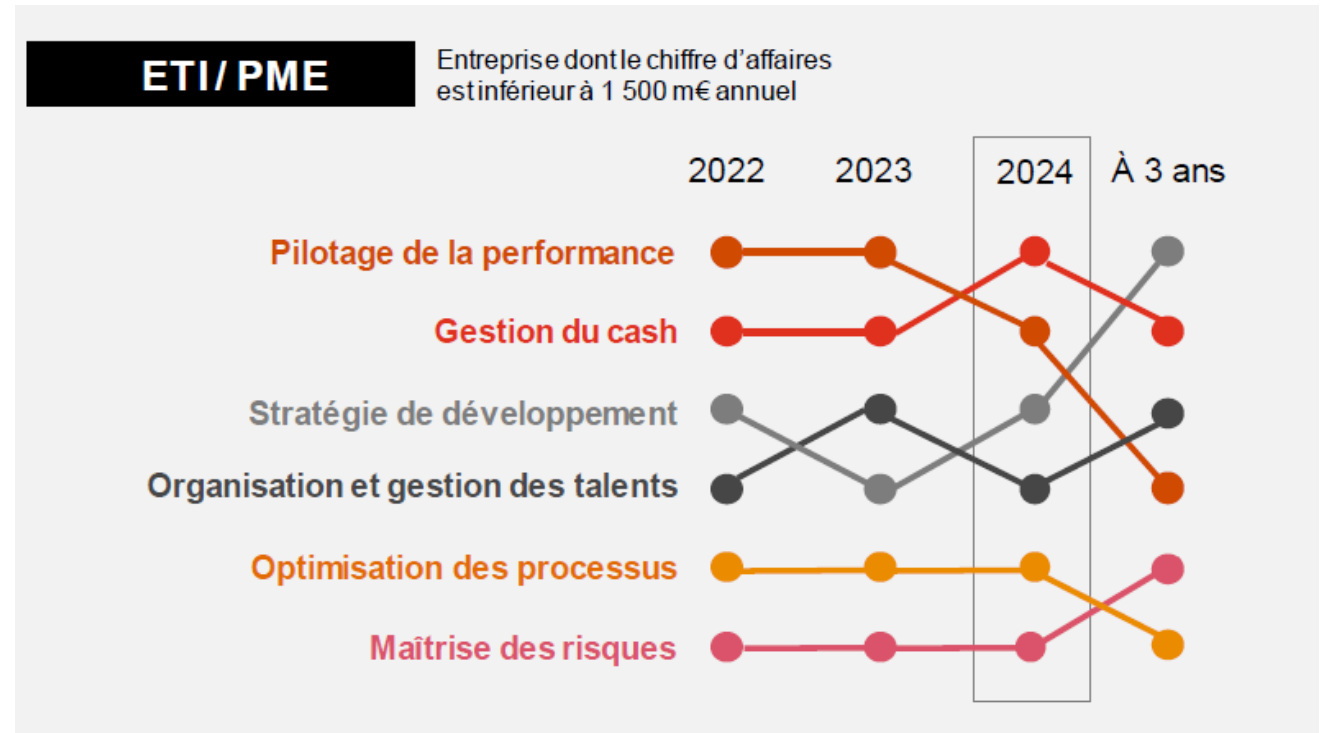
ETI / PME

Entreprise dont le chiffre d'affaires est inférieur à 1 500 m€ annuel

2022 2023 2024 À 3 ans

Pilotage de la performance

Gestion du cash

Stratégie de développement

Organisation et gestion des talents

Optimisation des processus

Maîtrise des risques